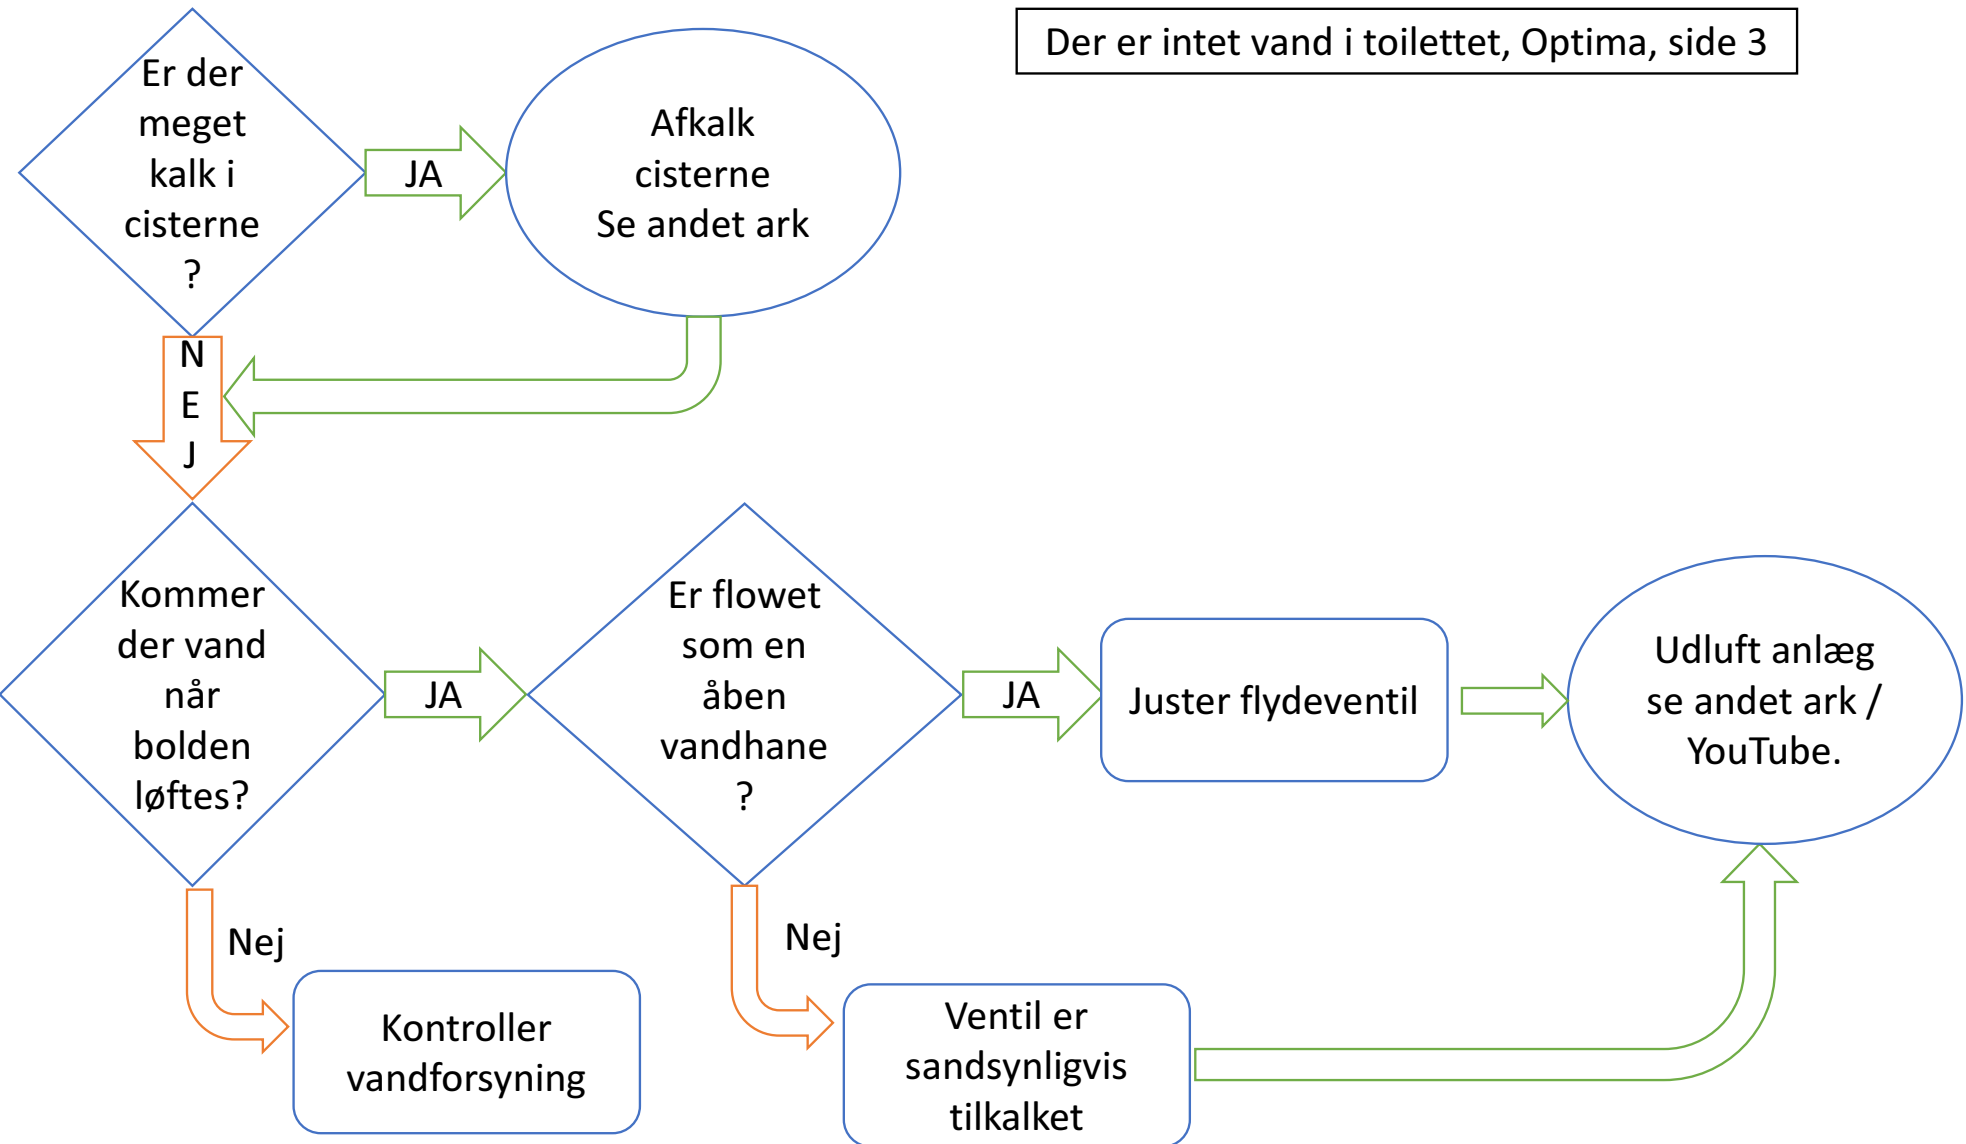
Der er intet vand i toilettet, Optima, side 3

Er der meget kalk i cisterne ?

JA

Afkalk cisterne Se andet ark

N E J

Kommer der vand når bolden løftes?

JA

Er flowet som en åben vandhane ?

JA

Juster flydeventil

Udluft anlæg se andet ark / YouTube.

Nej

Kontroller vandforsyning

Nej

Ventil er sandsynligvis tilkalket